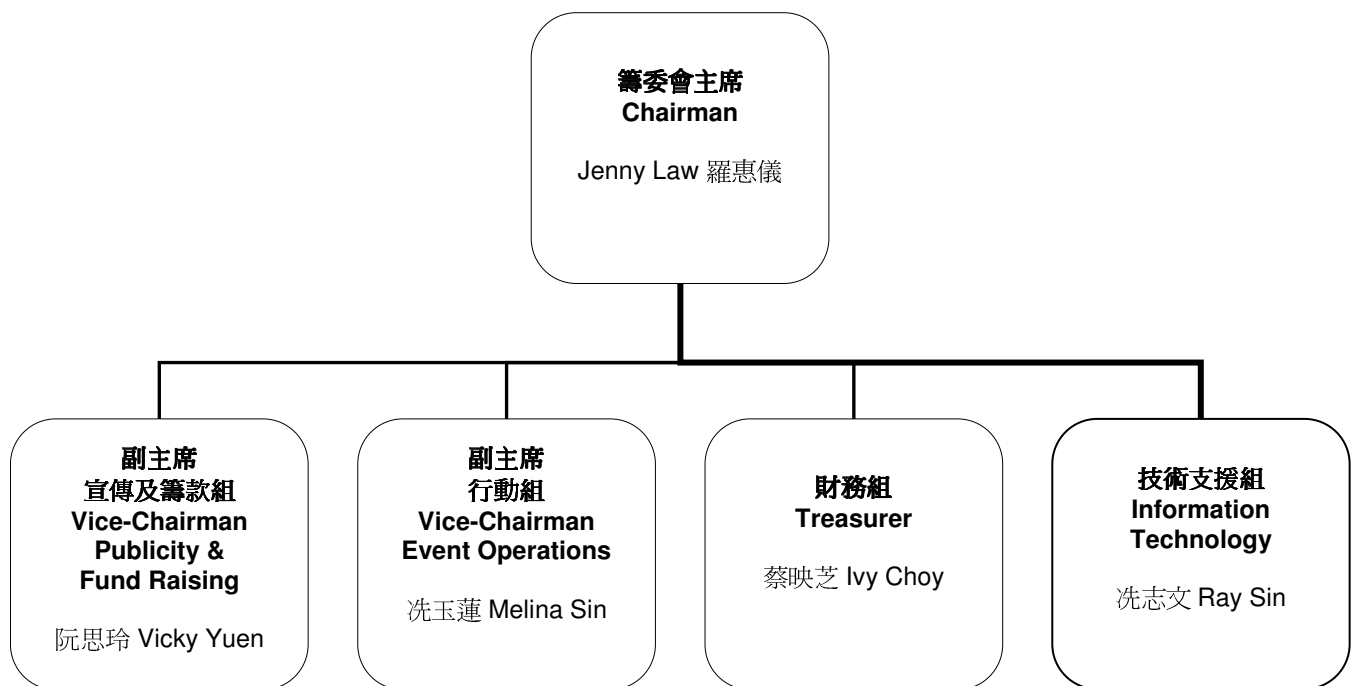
籌委會主席
Chairman

Jenny Law 羅惠儀

副主席
宣傳及籌款組
Vice-Chairman
Publicity &
Fund Raising

阮思玲 Vicky Yuen

副主席
行動組
Vice-Chairman
Event Operations

冼玉蓮 Melina Sin

財務組
Treasurer

蔡映芝 Ivy Choy

技術支援組
Information
Technology

冼志文 Ray Sin